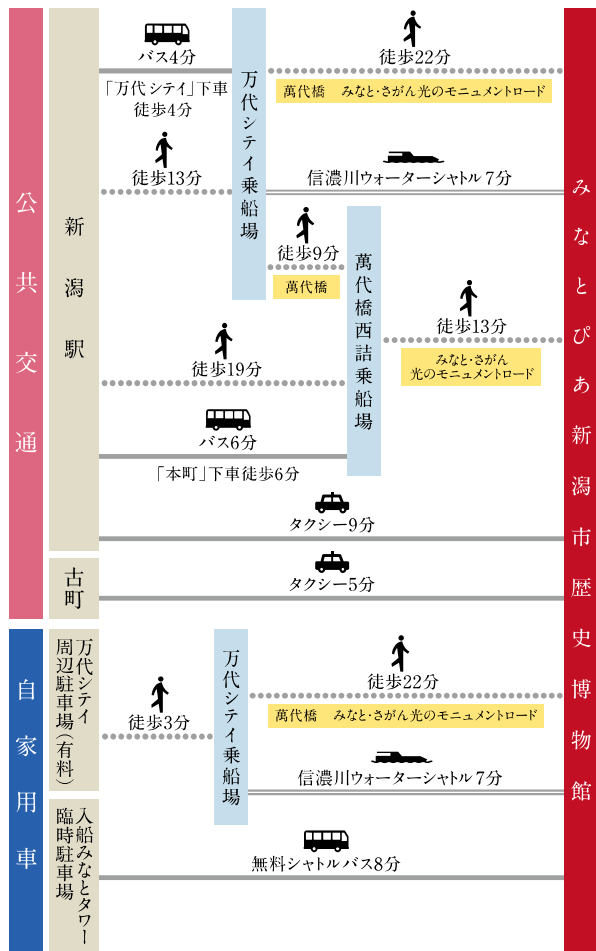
公共交通

新潟駅

バス4分

「万代シテイ」下車
徒歩4分

万代シテイ乗船場

徒歩22分

萬代橋　みなと・さがん光のモニュメントロード

徒歩13分

信濃川ウォーターシャトル 7分

徒歩9分

萬代橋

萬代橋西詰乗船場

徒歩13分

みなと・さがん
光のモニュメントロード

徒歩19分

バス6分

「本町」下車徒歩6分

タクシー9分

古町

タクシー5分

みなとぴあ新潟市歴史博物館

自家用車

万代シテイ周辺駐車場（有料）

徒歩3分

万代シテイ乗船場

徒歩22分

萬代橋　みなと・さがん光のモニュメントロード

信濃川ウォーターシャトル 7分

入船みなとタワー臨時駐車場

無料シャトルバス8分